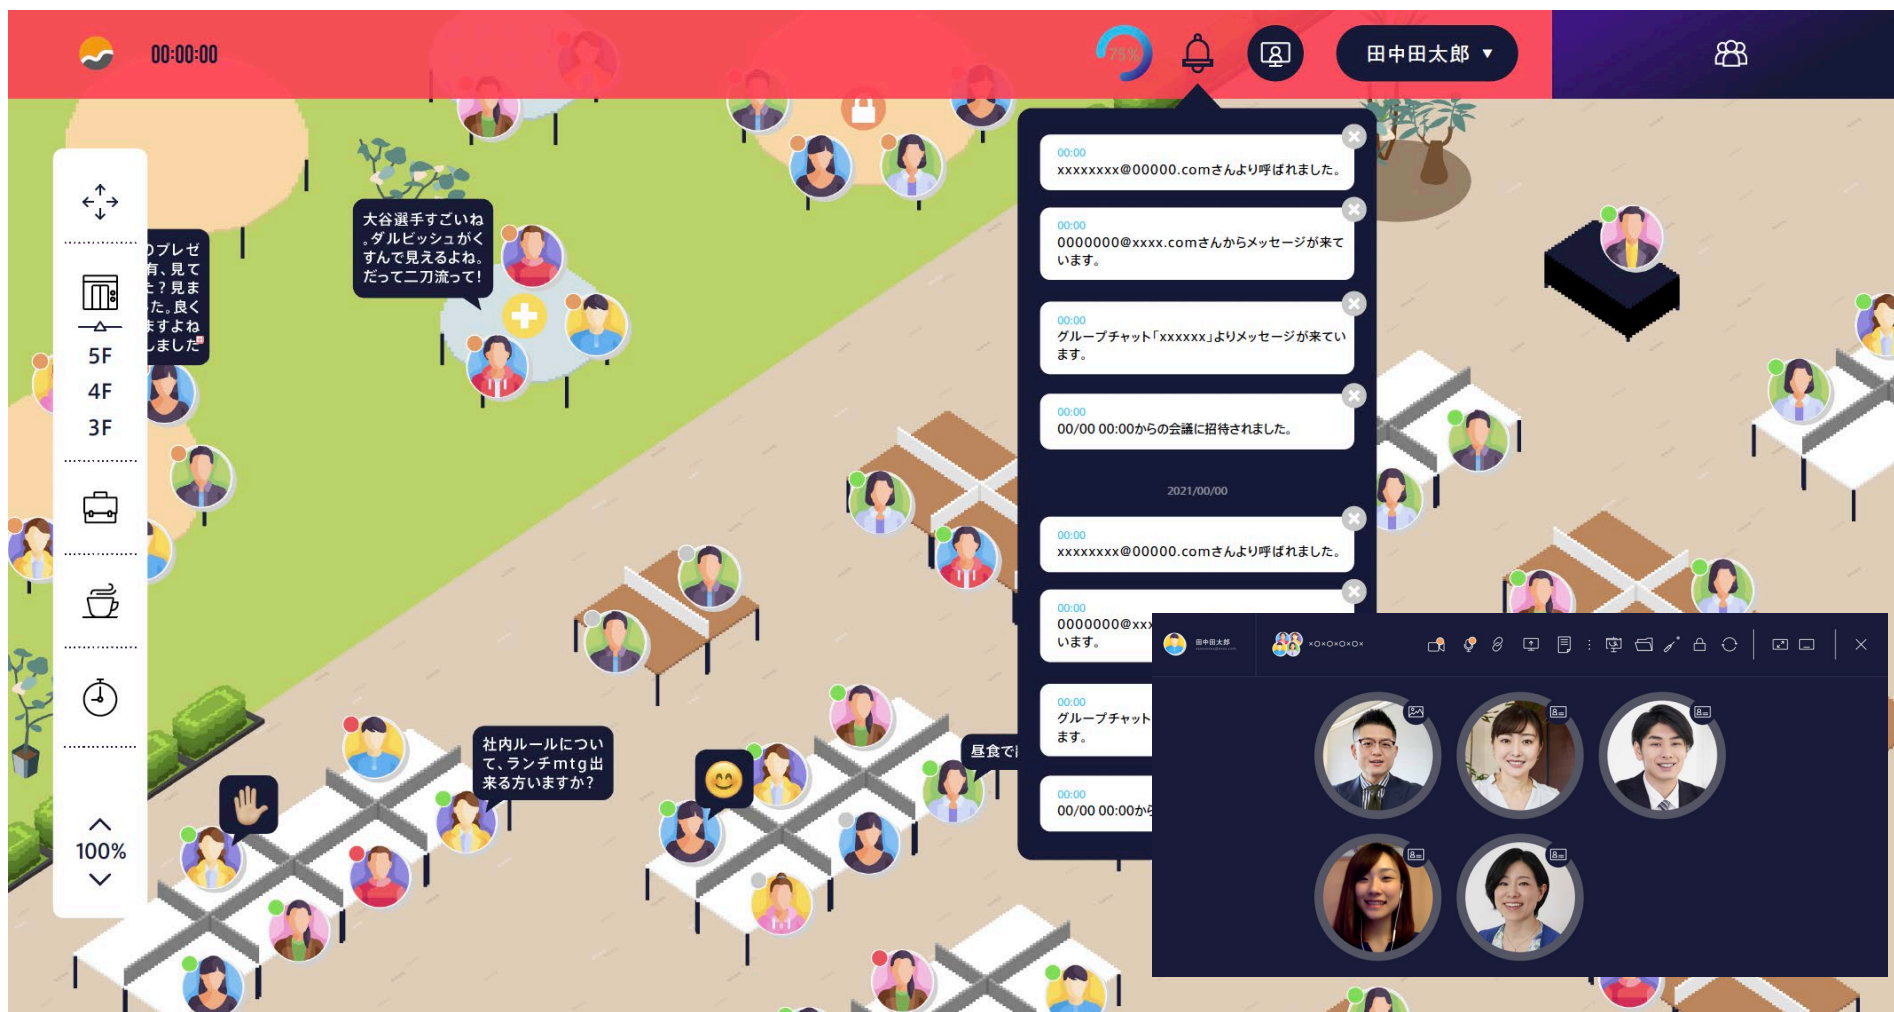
00:00:00

75%

田中田太郎 ▼

00:00
xxxxxxxx@00000.comさんより呼ばれました。

00:00
0000000@xxxx.comさんからメッセージが来ています。

00:00
グループチャット「xxxxxx」よりメッセージが来ています。

00:00
00/00 00:00からの会議に招待されました。

2021/00/00

00:00
xxxxxxxx@00000.comさんより呼ばれました。

00:00
0000000@xx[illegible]
います。

00:00
グループチャット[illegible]
ます。

00:00
00/00 00:00から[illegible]

5F
4F
3F

100%

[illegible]プレゼ
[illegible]有、見て
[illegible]？見ま
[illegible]た。良く
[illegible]すよね
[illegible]しました

大谷選手すごいね。ダルビッシュがくすんで見えるよね。だって二刀流って！

社内ルールについて、ランチmtg出来る方いますか？

昼食で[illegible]

田中田太郎

×○×○×○×